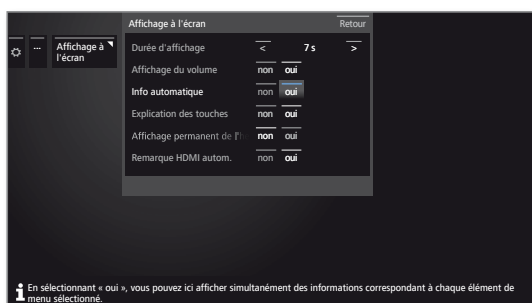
Affichage à l'écran
Retour

...
Affichage à l'écran

Durée d'affichage
<
7 s
>

Affichage du volume
non
oui

Info automatique
non
oui

Explication des touches
non
oui

Affichage permanent de l'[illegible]
non
oui

Remarque HDMI autom.
non
oui

En sélectionnant « oui », vous pouvez ici afficher simultanément des informations correspondant à chaque élément de menu sélectionné.